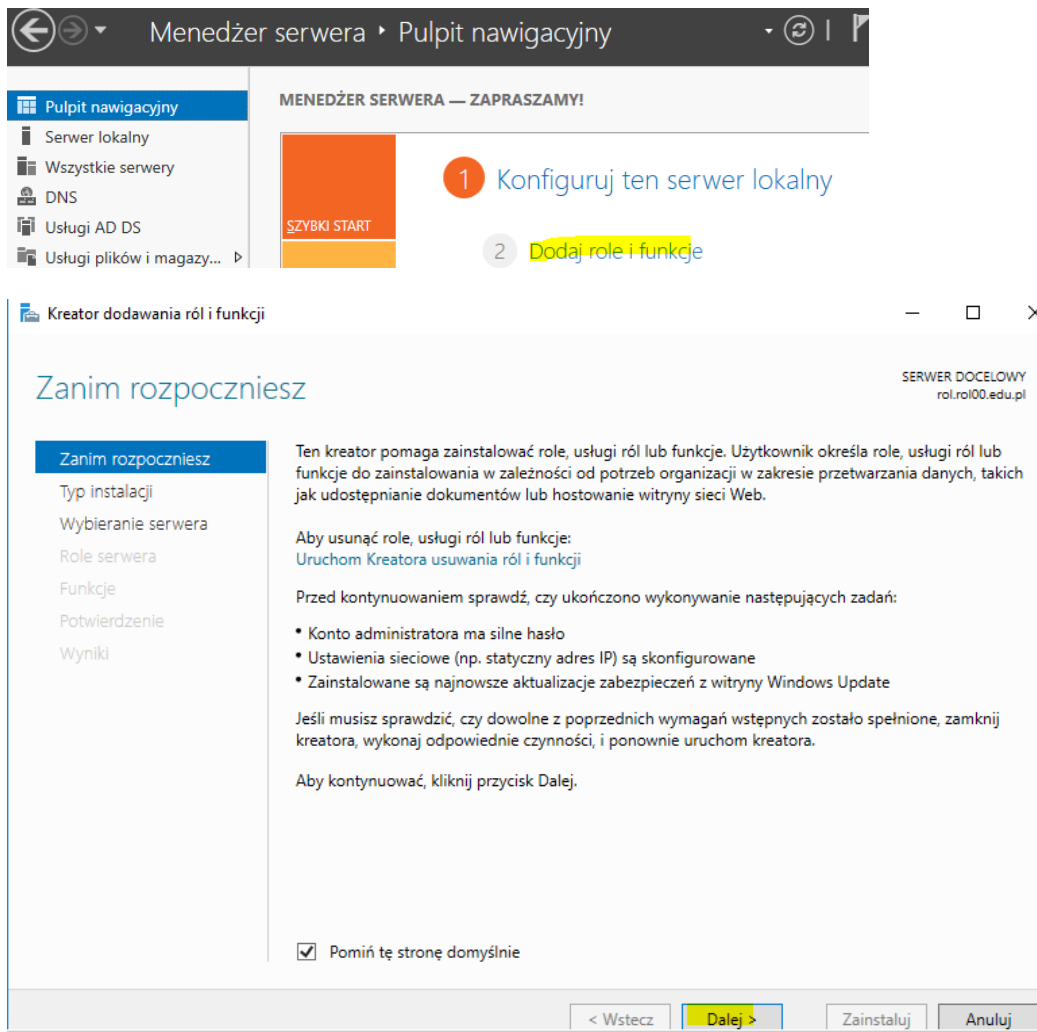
Menedżer serwera • Pulpit nawigacyjny

Pulpit nawigacyjny
Serwer lokalny
Wszystkie serwery
DNS
Usługi AD DS
Usługi plików i magazy...

MENEDŻER SERWERA — ZAPRASZAMY!

SZYBKI START

1 Konfiguruj ten serwer lokalny

2 Dodaj role i funkcje

Kreator dodawania ról i funkcji

Zanim rozpoczniesz

SERWER DOCELOWY
rol.rol00.edu.pl

Zanim rozpoczniesz
Typ instalacji
Wybieranie serwera
Role serwera
Funkcje
Potwierdzenie
Wyniki

Ten kreator pomaga zainstalować role, usługi ról lub funkcje. Użytkownik określa role, usługi ról lub funkcje do zainstalowania w zależności od potrzeb organizacji w zakresie przetwarzania danych, takich jak udostępnianie dokumentów lub hostowanie witryny sieci Web.

Aby usunąć role, usługi ról lub funkcje:
Uruchom Kreatora usuwania ról i funkcji

Przed kontynuowaniem sprawdź, czy ukończono wykonywanie następujących zadań:

• Konto administratora ma silne hasło
• Ustawienia sieciowe (np. statyczny adres IP) są skonfigurowane
• Zainstalowane są najnowsze aktualizacje zabezpieczeń z witryny Windows Update

Jeśli musisz sprawdzić, czy dowolne z poprzednich wymagań wstępnych zostało spełnione, zamknij kreatora, wykonaj odpowiednie czynności, i ponownie uruchom kreatora.

Aby kontynuować, kliknij przycisk Dalej.

Pomiń tę stronę domyślnie

< Wstecz
Dalej >
Zainstaluj
Anuluj